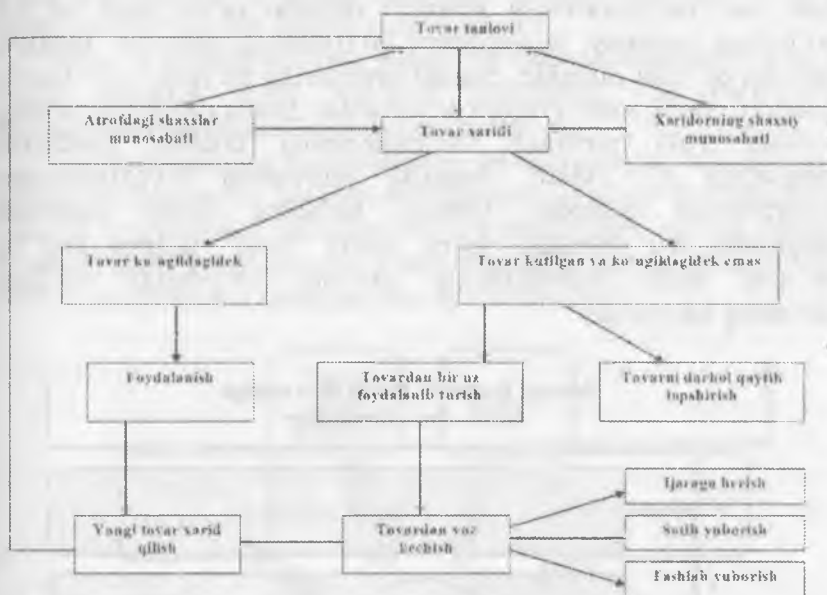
Tovar tanlovi

Atrofdagi shaxslar munosabati

Tovar xaridi

Xaridorning shaxsiy munosabati

Tovar ko`ngildagidek

Tovar kutilgan va ko`ngildagidek emas

Foydalanish

Tovardan bir oz foydalanib turish

Tovarni darhol qaytib topshirish

Yangi tovar xarid qilish

Tovardan voz kechish

Ijaraga berish

Sotib yuborish

Tashlab yuborish